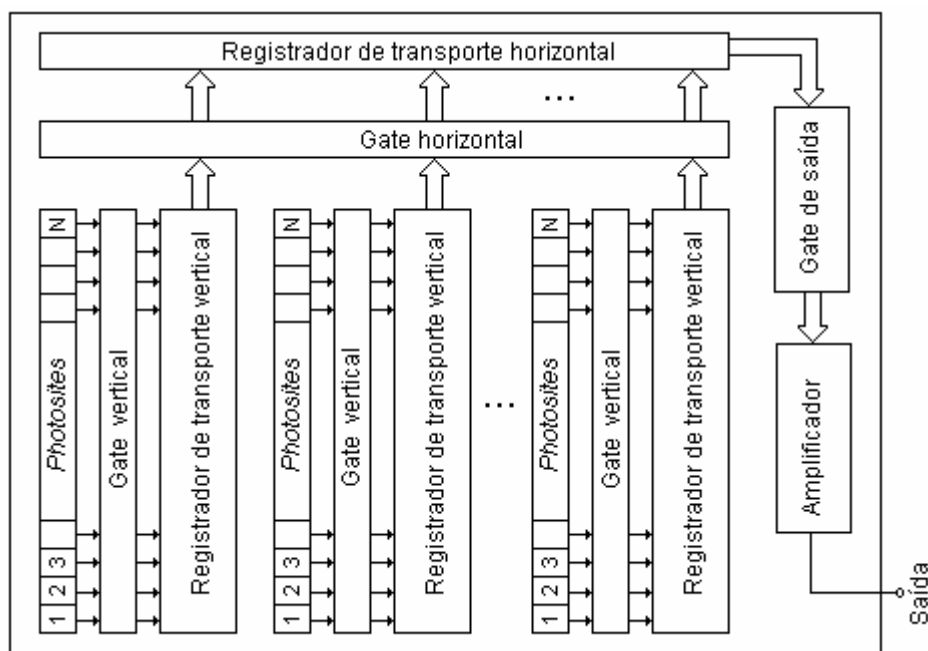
Registrador de transporte horizontal

...

Gate horizontal

N

Photosites

3
2
1

Gate vertical

Registrador de transporte vertical

N

Photosites

3
2
1

Gate vertical

Registrador de transporte vertical

...

N

Photosites

3
2
1

Gate vertical

Registrador de transporte vertical

Gate de saída

Amplificador

Saída